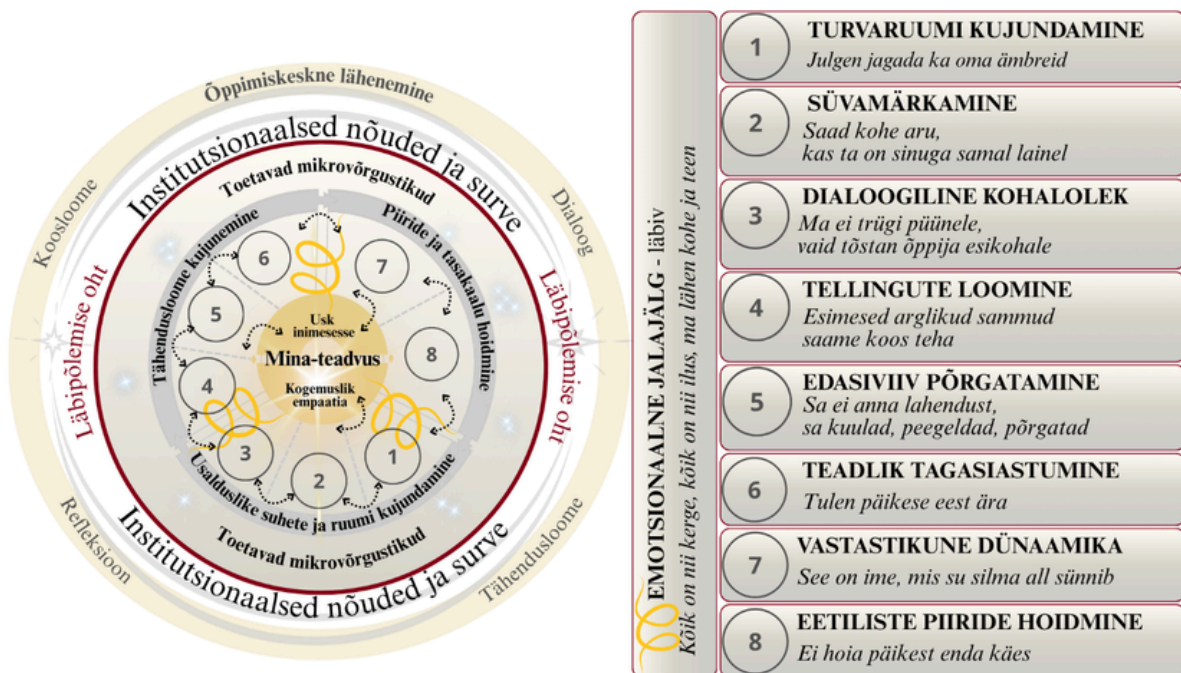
Õppimiskeskne lähenemine

Koosloome

Dialoog

Refleksioon

Tähendusloome

Institutsionaalsed nõuded ja surve

Läbipõlemise oht

Läbipõlemise oht

Toetavad mikrovõrgustikud

Piiride ja tasakaalu hoidmine

Tähendusloome kujunemine

Usalduslike suhete ja ruumi kujundamine

Toetavad mikrovõrgustikud

Institutsionaalsed nõuded ja surve

Usk inimesesse

Mina-teadvus

Kogemuslik empaatia

6

7

5

8

4

3

2

1

EMOTSIONAALNE JALAJÄLG - läbiv

Kõik on nii kerge, kõik on nii ilus, ma lähen kohe ja teen

1 TURVARUUMI KUJUNDAMINE
Julgen jagada ka oma ämbreid

2 SÜVAMÄRKAMINE
Saad kohe aru, kas ta on sinuga samal lainel

3 DIALOOGILINE KOHALOLEK
Ma ei trügi püünele, vaid tõstan õppija esikohale

4 TELLINGUTE LOOMINE
Esimesed arglikud sammud saame koos teha

5 EDASIVIIV PÕRGATAMINE
Sa ei anna lahendust, sa kuulad, peegeldad, põrgatad

6 TEADLIK TAGASIASTUMINE
Tulen päikese eest ära

7 VASTASTIKUNE DÜNAAMIKA
See on ime, mis su silma all sünnib

8 EETILISTE PIIRIDE HOIDMINE
Ei hoia päikest enda käes